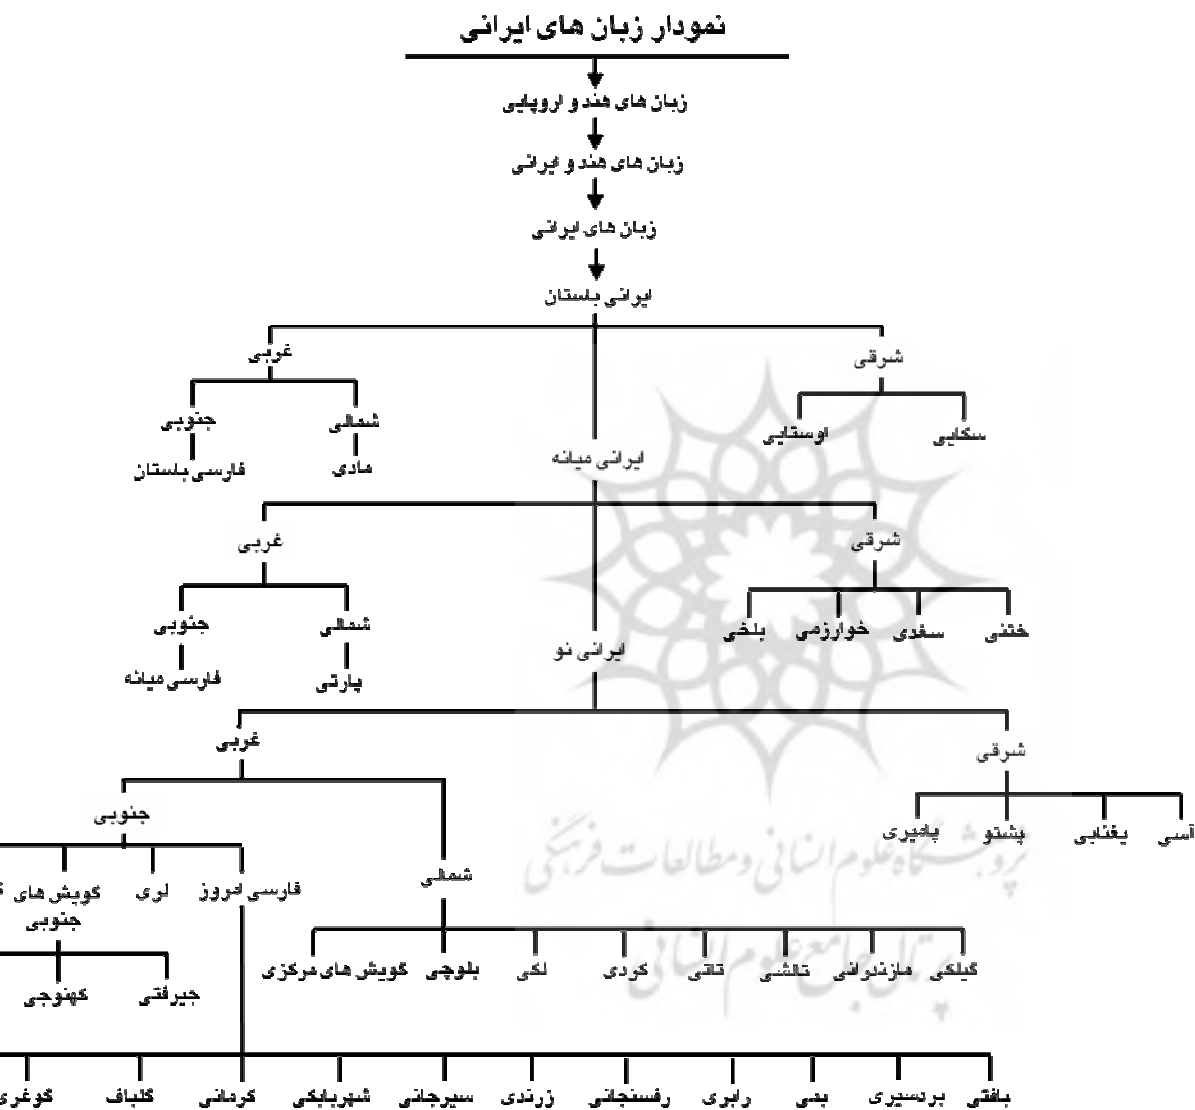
نمودار زبان های ایرانی

زبان های هند و اروپایی

زبان های هند و ایرانی

زبان های ایرانی

ایرانی باستان

غربی

شرقی

جنوبی

شمالی

اوستایی

سکایی

فارسی باستان

مادی

ایرانی میانه

غربی

شرقی

جنوبی

شمالی

بلخی

خوارزمی

سغدی

ختنی

فارسی میانه

پارتی

ایرانی نو

غربی

شرقی

جنوبی

پامیری

پشتو

یغنابی

آسی

گویش های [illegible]
جنوبی

لری

فارسی امروز

شمالی

کهنوجی

جیرفتی

گویش های مرکزی

بلوچی

لکی

کردی

تاتی

تالشی

مازندرانی

گیلکی

گوغری

گلباف

کرمانی

شهربابکی

سیرجانی

زرندی

رفسنجانی

رابری

بمی

بردسیری

بافتی

پژوهشگاه علوم انسانی و مطالعات فرهنگی
پرتال جامع علوم انسانی